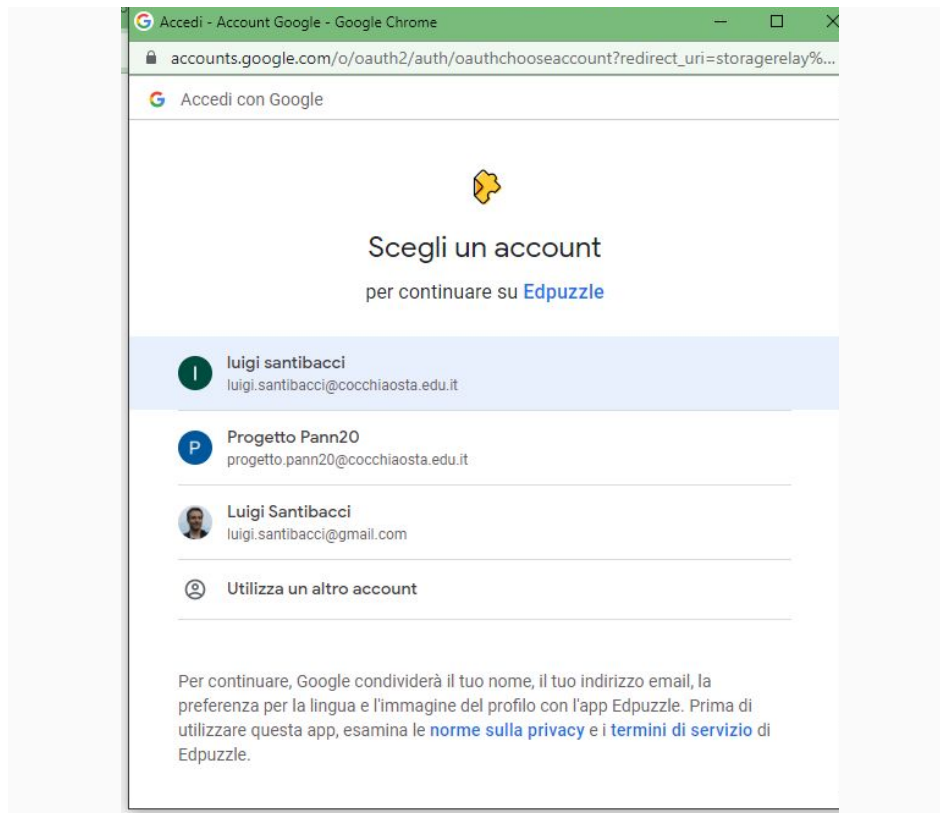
Accedi - Account Google - Google Chrome

accounts.google.com/o/oauth2/auth/oauthchooseaccount?redirect_uri=storagerelay%...

Accedi con Google

Scegli un account

per continuare su Edpuzzle

l
luigi santibacci
luigi.santibacci@cocchiaosta.edu.it

P
Progetto Pann20
progetto.pann20@cocchiaosta.edu.it

Luigi Santibacci
luigi.santibacci@gmail.com

Utilizza un altro account

Per continuare, Google condividerà il tuo nome, il tuo indirizzo email, la preferenza per la lingua e l'immagine del profilo con l'app Edpuzzle. Prima di utilizzare questa app, esamina le norme sulla privacy e i termini di servizio di Edpuzzle.